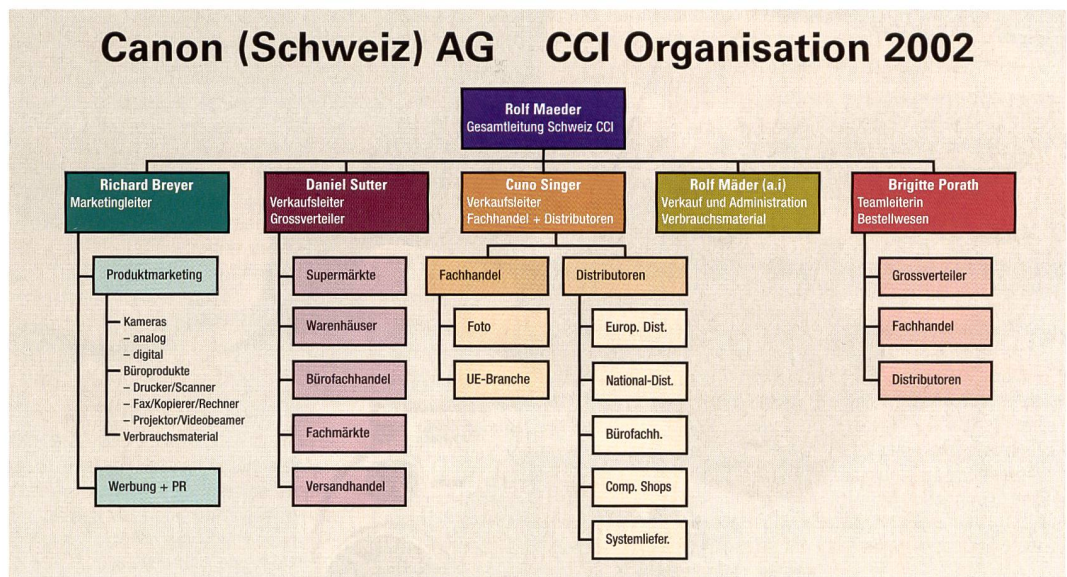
Canon (Schweiz) AG CCI Organisation 2002

Rolf Maeder
Gesamtleitung Schweiz CCI

Richard Breyer
Marketingleiter

Produktmarketing

Kameras
– analog
– digital
Büroprodukte
– Drucker/Scanner
– Fax/Kopierer/Rechner
– Projektor/Videobeamer
Verbrauchsmaterial

Werbung + PR

Daniel Sutter
Verkaufsleiter
Grossverteiler

Supermärkte

Warenhäuser

Bürofachhandel

Fachmärkte

Versandhandel

Cuno Singer
Verkaufsleiter
Fachhandel + Distributoren

Fachhandel

Foto

UE-Branche

Distributoren

Europ. Dist.

National-Dist.

Bürofachh.

Comp. Shops

Systemliefer.

Rolf Mäder (a.i)
Verkauf und Administration
Verbrauchsmaterial

Brigitte Porath
Teamleiterin
Bestellwesen

Grossverteiler

Fachhandel

Distributoren